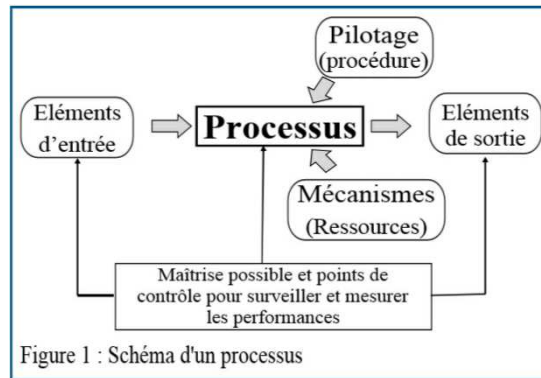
Pilotage
(procédure)

Eléments d'entrée

Processus

Eléments de sortie

Mécanismes
(Ressources)

Maîtrise possible et points de contrôle pour surveiller et mesurer les performances

Figure 1 : Schéma d'un processus